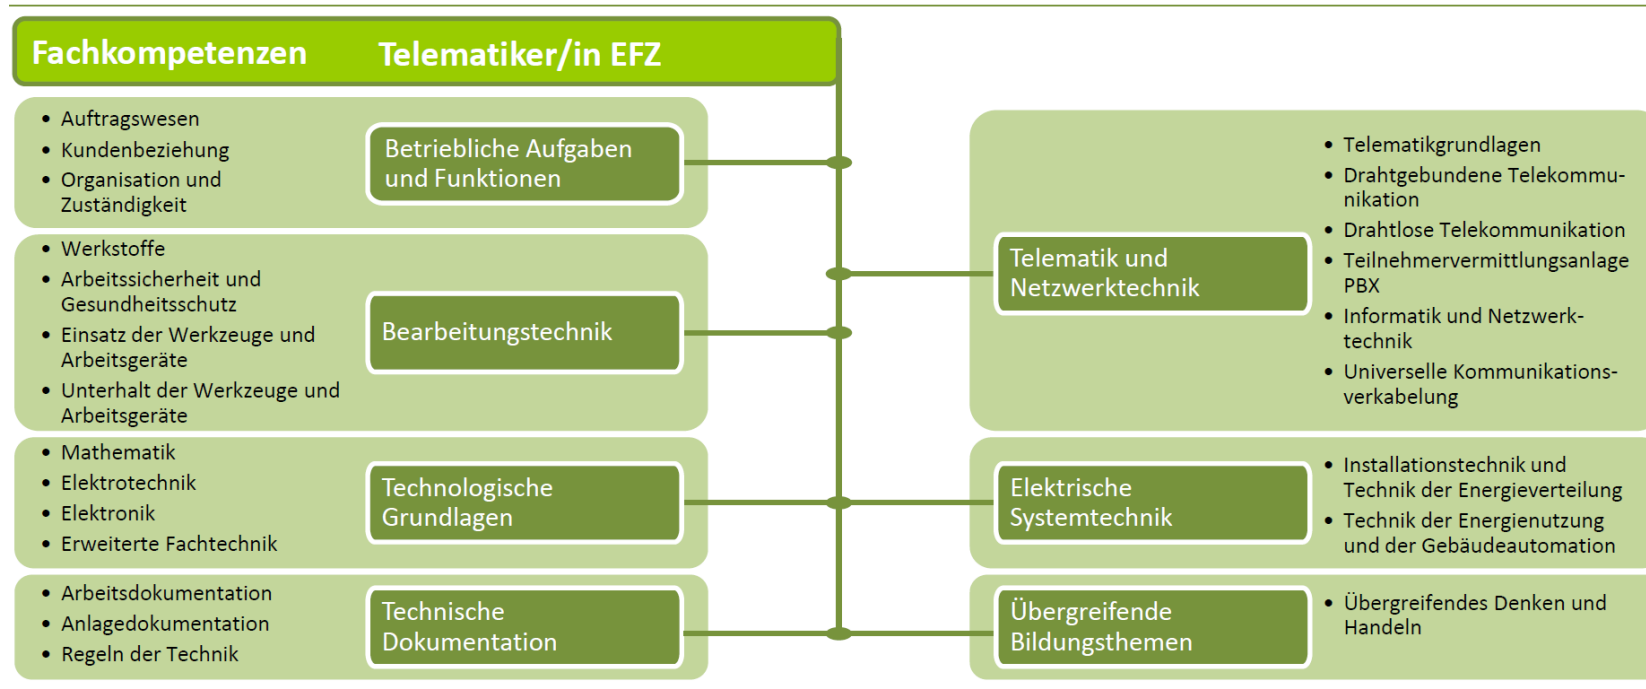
Fachkompetenzen Telematiker/in EFZ

• Auftragswesen
• Kundenbeziehung
• Organisation und Zuständigkeit

Betriebliche Aufgaben und Funktionen

• Werkstoffe
• Arbeitssicherheit und Gesundheitsschutz
• Einsatz der Werkzeuge und Arbeitsgeräte
• Unterhalt der Werkzeuge und Arbeitsgeräte

Bearbeitungstechnik

• Mathematik
• Elektrotechnik
• Elektronik
• Erweiterte Fachtechnik

Technologische Grundlagen

• Arbeitsdokumentation
• Anlagedokumentation
• Regeln der Technik

Technische Dokumentation

Telematik und Netzwerktechnik

• Telematikgrundlagen
• Drahtgebundene Telekommunikation
• Drahtlose Telekommunikation
• Teilnehmervermittlungsanlage PBX
• Informatik und Netzwerktechnik
• Universelle Kommunikationsverkabelung

Elektrische Systemtechnik

• Installationstechnik und Technik der Energieverteilung
• Technik der Energienutzung und der Gebäudeautomation

Übergreifende Bildungsthemen

• Übergreifendes Denken und Handeln